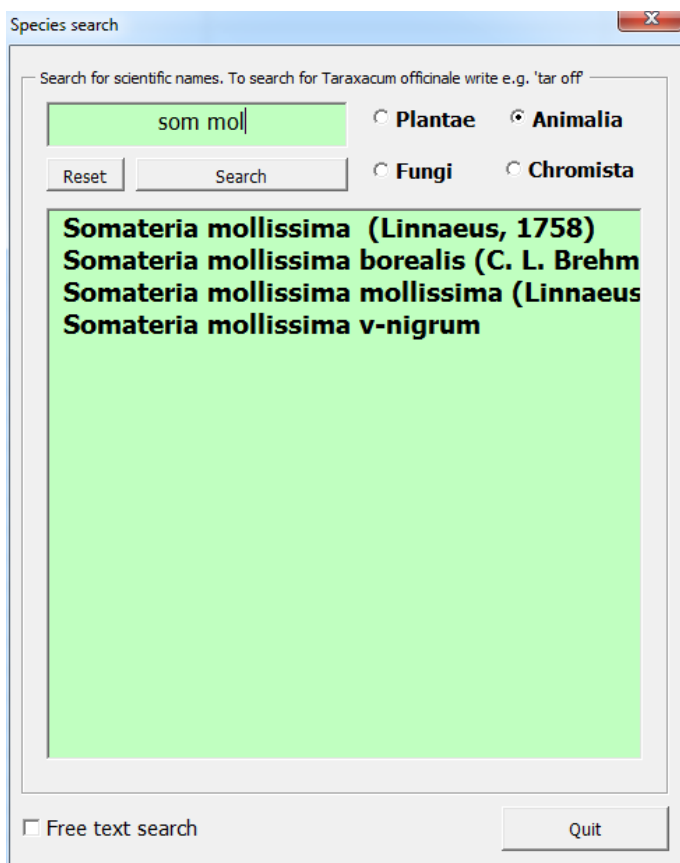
Species search

X

Search for scientific names. To search for Taraxacum officinale write e.g. 'tar off'

som mol

Plantae

Animalia

Reset

Search

Fungi

Chromista

Somateria mollissima (Linnaeus, 1758)
Somateria mollissima borealis (C. L. Brehm
Somateria mollissima mollissima (Linnaeus
Somateria mollissima v-nigrum

Free text search

Quit